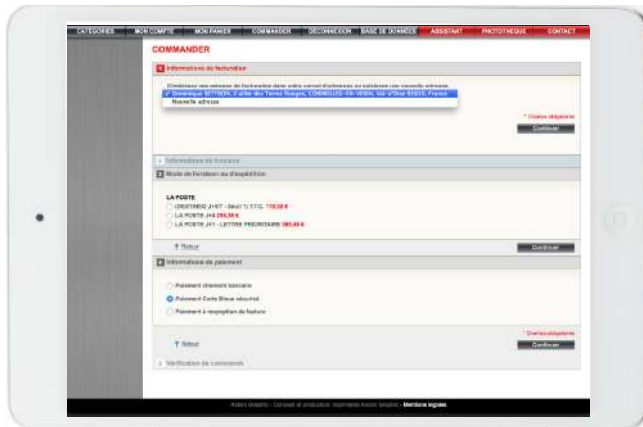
CATEGORIES | MON COMPTE | MON PANIER | COMMANDER | DECONNEXION | BASE DE DONNEE | ASSISTANT | PHOTOTHEQUE | CONTACT

COMMANDER

1 Informations de facturation

Choisissez une adresse de facturation dans votre carnet d'adresses ou saisissez une nouvelle adresse.

✓ Dominique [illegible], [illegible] Terres Rouges, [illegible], Val-d'Oise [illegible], France

Nouvelle adresse

* Champs obligatoires

Continuer

2 Informations de livraison

3 Mode de livraison ou d'expédition

LA POSTE

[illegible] J+5/7 - Seuil 1) T.T.C. 119,58 €

LA POSTE J+4 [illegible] €

LA POSTE J+1 - LETTRE PRIORITAIRE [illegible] €

↑ Retour

Continuer

4 Informations de paiement

Paiement virement bancaire

Paiement Carte Bleue sécurisé

Paiement à réception de facture

* Champs obligatoires

↑ Retour

Continuer

5 Vérification de commande

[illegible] - Mentions légales